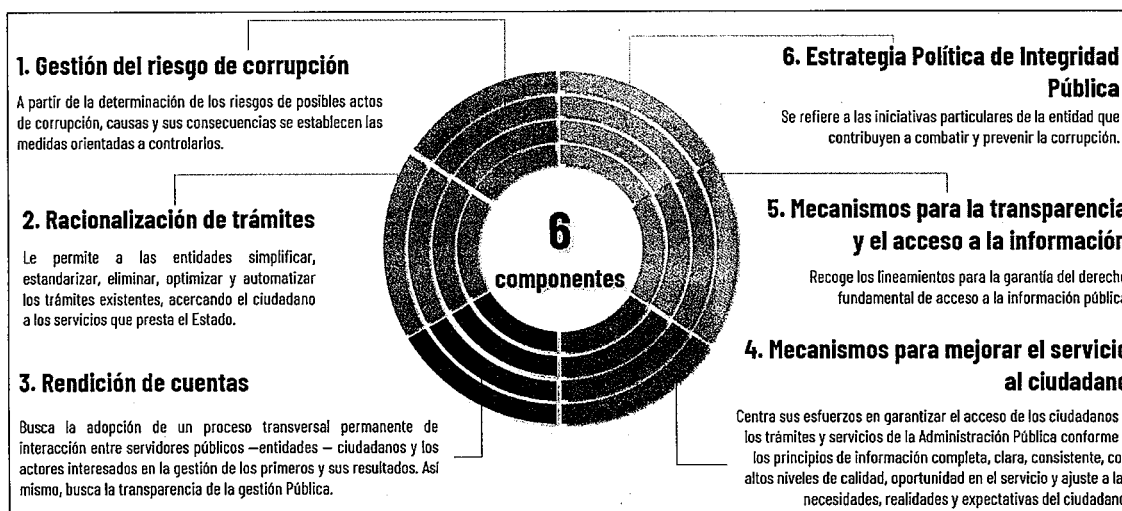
1. Gestión del riesgo de corrupción

A partir de la determinación de los riesgos de posibles actos de corrupción, causas y sus consecuencias se establecen las medidas orientadas a controlarlos.

2. Racionalización de trámites

Le permite a las entidades simplificar, estandarizar, eliminar, optimizar y automatizar los trámites existentes, acercando el ciudadano a los servicios que presta el Estado.

3. Rendición de cuentas

Busca la adopción de un proceso transversal permanente de interacción entre servidores públicos —entidades — ciudadanos y los actores interesados en la gestión de los primeros y sus resultados. Así mismo, busca la transparencia de la gestión Pública.

6
componentes

6. Estrategia Política de Integridad Pública

Se refiere a las iniciativas particulares de la entidad que contribuyen a combatir y prevenir la corrupción.

5. Mecanismos para la transparencia y el acceso a la información

Recoge los lineamientos para la garantía del derecho fundamental de acceso a la información pública

4. Mecanismos para mejorar el servicio al ciudadano

Centra sus esfuerzos en garantizar el acceso de los ciudadanos a los trámites y servicios de la Administración Pública conforme a los principios de información completa, clara, consistente, con altos niveles de calidad, oportunidad en el servicio y ajuste a las necesidades, realidades y expectativas del ciudadano